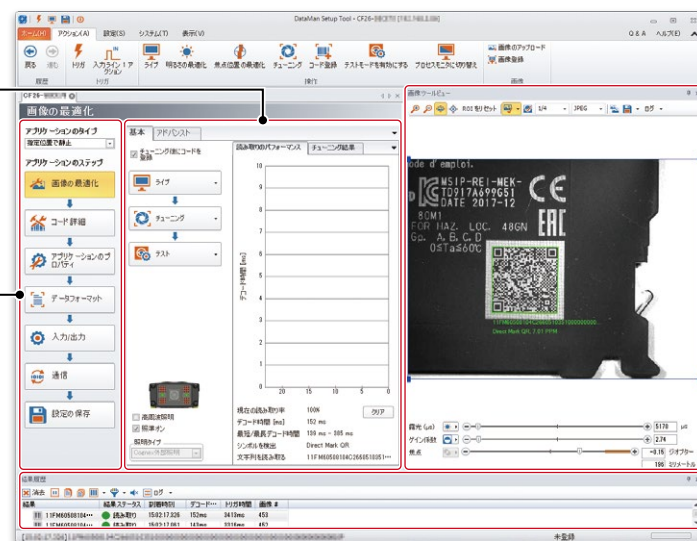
DataMan Setup Tool - CF26-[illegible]

ホーム(H) アクション(A) 設定(S) システム(Y) 表示(V)

Q&A ヘルプ(E)

戻る 進む トリガ 入力ライン 1 アクション ライブ 明るさの最適化 焦点位置の最適化 チューニング コード登録 テストモードを有効にする プロセスモニタに切り替え 画像のアップロード 画像登録

履歴 トリガ 操作 画像

画像の最適化

アプリケーションのタイプ
固定位置で静止

アプリケーションのステップ

画像の最適化
コード詳細
アプリケーションのプロパティ
データフォーマット
入力/出力
通信
設定の保存

基本 アドバンスト

チューニング後にコードを登録

ライブ
チューニング
テスト

読み取りのパフォーマンス チューニング結果

10
9
8
7
6
5
4
3
2
1
0

デコード時間 [ms]

20 15 10 5 0

高照度照明
照明オン
照明タイプ
Cognex (内蔵照明)

現在の読み取り率 100%
デコード時間 [ms] 152 ms
最短/最長デコード時間 109 ms - 385 ms
シンボルを検出 Direct Mark QR
文字列を読み取る 11FM6050104C266050051...

クリア

画像ツールビュー

ROIをリセット 1/4 JPEG ログ

露光 (µs) 5170 µs
ゲイン係数 2.74
焦点 -0.15 ジオプター
196 ミリメートル

結果履歴

消去 ログ

結果 結果ステータス 到着時刻 デコード... トリガ時間 画像 #
11FM6050104... 読み取り 15:02:17.326 152ms 3413ms 453
11FM6050104... 読み取り 15:02:17.061 143ms 3316ms 452

未登録